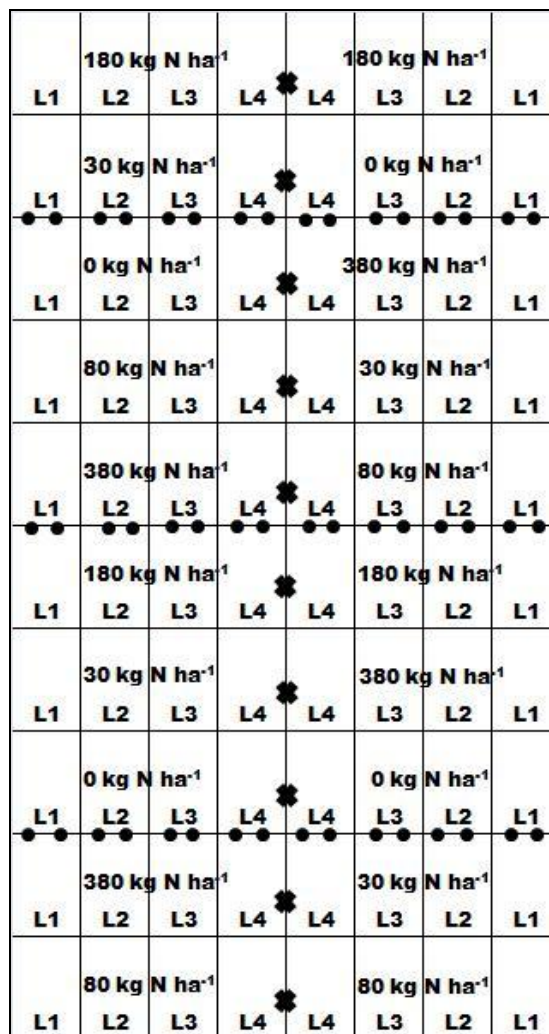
| 180 kg N ha$^{-1}$ | | | | 180 kg N ha$^{-1}$ | | | |
|---|---|---|---|---|---|---|---|
| L1 | L2 | L3 | L4 | L4 | L3 | L2 | L1 |

| 30 kg N ha$^{-1}$ | | | | 0 kg N ha$^{-1}$ | | | |
|---|---|---|---|---|---|---|---|
| L1 | L2 | L3 | L4 | L4 | L3 | L2 | L1 |

| 0 kg N ha$^{-1}$ | | | | 380 kg N ha$^{-1}$ | | | |
|---|---|---|---|---|---|---|---|
| L1 | L2 | L3 | L4 | L4 | L3 | L2 | L1 |

| 80 kg N ha$^{-1}$ | | | | 30 kg N ha$^{-1}$ | | | |
|---|---|---|---|---|---|---|---|
| L1 | L2 | L3 | L4 | L4 | L3 | L2 | L1 |

| 380 kg N ha$^{-1}$ | | | | 80 kg N ha$^{-1}$ | | | |
|---|---|---|---|---|---|---|---|
| L1 | L2 | L3 | L4 | L4 | L3 | L2 | L1 |

| 180 kg N ha$^{-1}$ | | | | 180 kg N ha$^{-1}$ | | | |
|---|---|---|---|---|---|---|---|
| L1 | L2 | L3 | L4 | L4 | L3 | L2 | L1 |

| 30 kg N ha$^{-1}$ | | | | 380 kg N ha$^{-1}$ | | | |
|---|---|---|---|---|---|---|---|
| L1 | L2 | L3 | L4 | L4 | L3 | L2 | L1 |

| 0 kg N ha$^{-1}$ | | | | 0 kg N ha$^{-1}$ | | | |
|---|---|---|---|---|---|---|---|
| L1 | L2 | L3 | L4 | L4 | L3 | L2 | L1 |

| 380 kg N ha$^{-1}$ | | | | 30 kg N ha$^{-1}$ | | | |
|---|---|---|---|---|---|---|---|
| L1 | L2 | L3 | L4 | L4 | L3 | L2 | L1 |

| 80 kg N ha$^{-1}$ | | | | 80 kg N ha$^{-1}$ | | | |
|---|---|---|---|---|---|---|---|
| L1 | L2 | L3 | L4 | L4 | L3 | L2 | L1 |